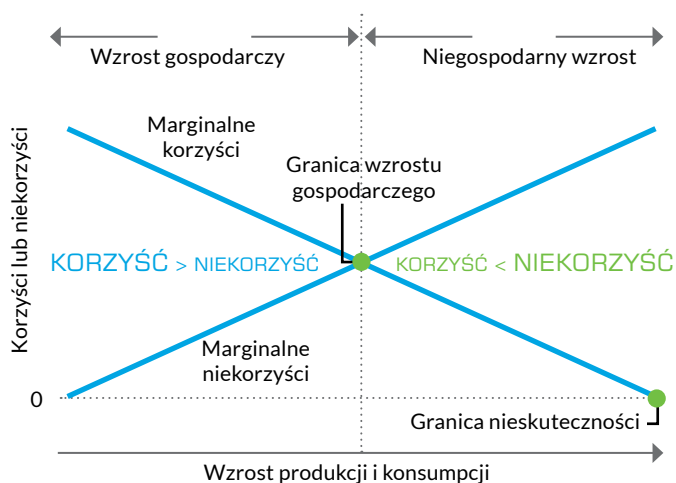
Wzrost gospodarczy

Niegospodarny wzrost

Marginalne korzyści

Granica wzrostu gospodarczego

KORZYŚĆ > NIEKORZYŚĆ

KORZYŚĆ < NIEKORZYŚĆ

Korzyści lub niekorzyści

Marginalne niekorzyści

0

Granica nieskuteczności

Wzrost produkcji i konsumpcji